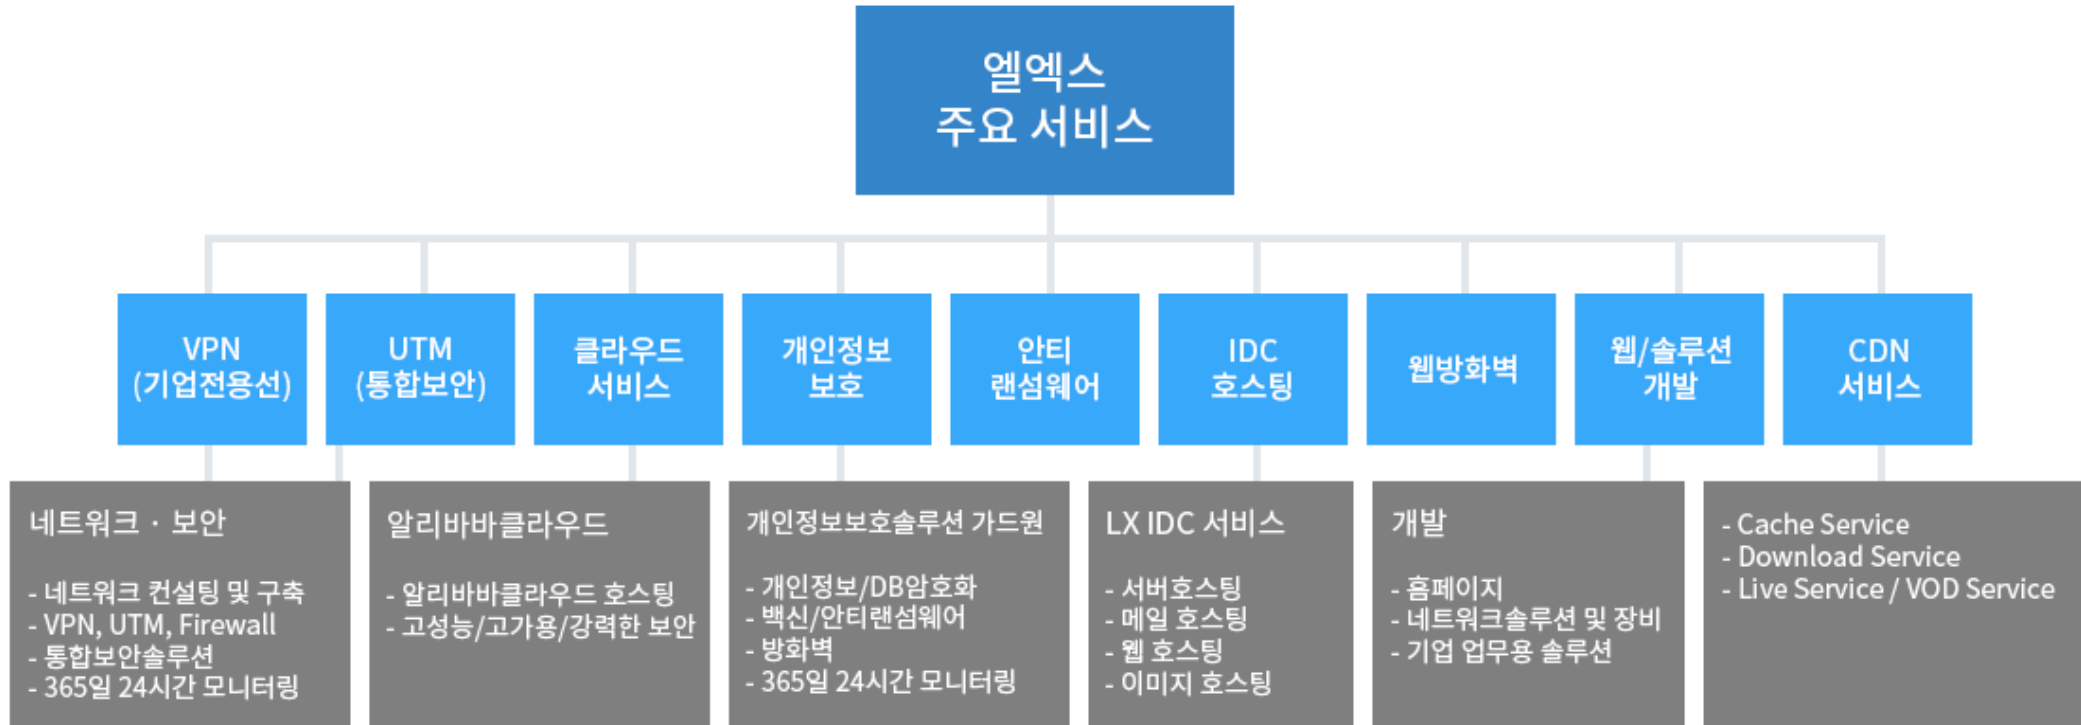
엘엑스
주요 서비스

VPN
(기업전용선)

UTM
(통합보안)

클라우드
서비스

개인정보
보호

안티
랜섬웨어

IDC
호스팅

웹방화벽

웹/솔루션
개발

CDN
서비스

네트워크 · 보안

- 네트워크 컨설팅 및 구축
- VPN, UTM, Firewall
- 통합보안솔루션
- 365일 24시간 모니터링

알리바바클라우드

- 알리바바클라우드 호스팅
- 고성능/고가용/강력한 보안

개인정보보호솔루션 가드원

- 개인정보/DB암호화
- 백신/안티랜섬웨어
- 방화벽
- 365일 24시간 모니터링

LX IDC 서비스

- 서버호스팅
- 메일 호스팅
- 웹 호스팅
- 이미지 호스팅

개발

- 홈페이지
- 네트워크솔루션 및 장비
- 기업 업무용 솔루션

- Cache Service
- Download Service
- Live Service / VOD Service